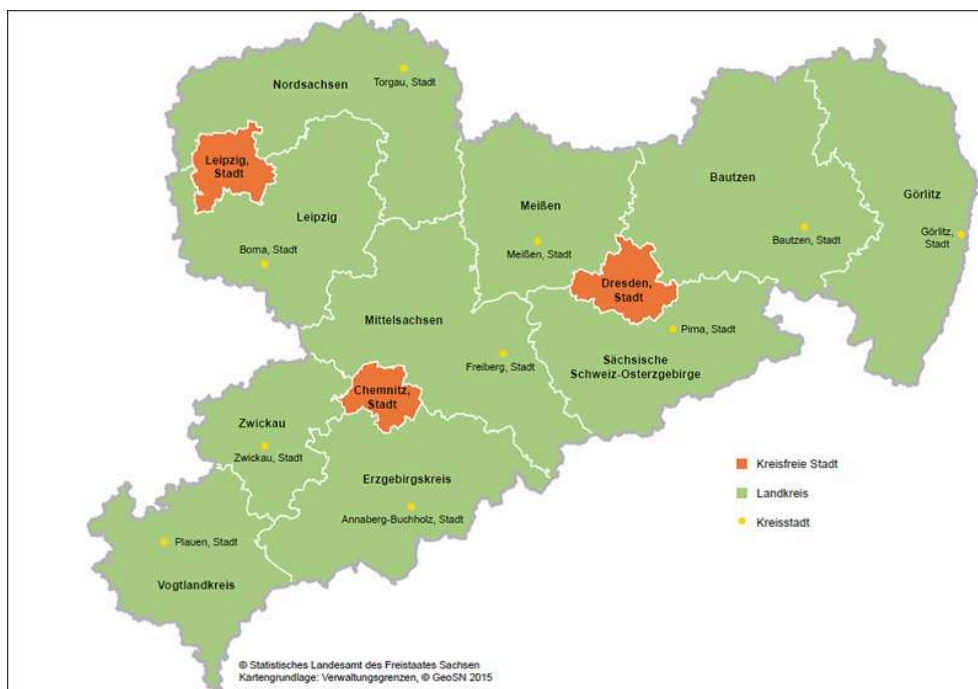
Nordsachsen

Torgau, Stadt

Leipzig, Stadt

Leipzig

Borna, Stadt

Meißen

Meißen, Stadt

Bautzen

Bautzen, Stadt

Görlitz

Görlitz, Stadt

Dresden, Stadt

Pirna, Stadt

Mittelsachsen

Freiberg, Stadt

Sächsische Schweiz-Osterzgebirge

Chemnitz, Stadt

Zwickau

Zwickau, Stadt

Erzgebirgskreis

Annaberg-Buchholz, Stadt

Plauen, Stadt

Vogtlandkreis

Kreisfreie Stadt

Landkreis

Kreisstadt

© Statistisches Landesamt des Freistaates Sachsen
Kartengrundlage: Verwaltungsgrenzen, © GeoSN 2015